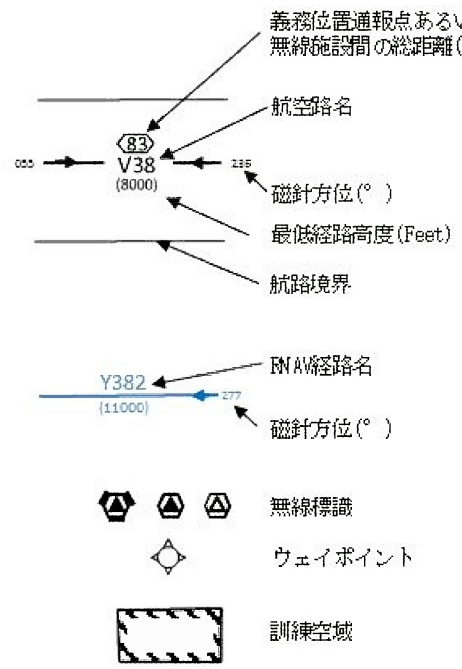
義務位置通報点あるい
無線施設間の総距離(

83

V38

055

236

(8000)

航空路名

磁針方位(° )

最低経路高度(Feet)

航路境界

Y382

(11000)

277

RNAV経路名

磁針方位(° )

無線標識

ウェイポイント

訓練空域